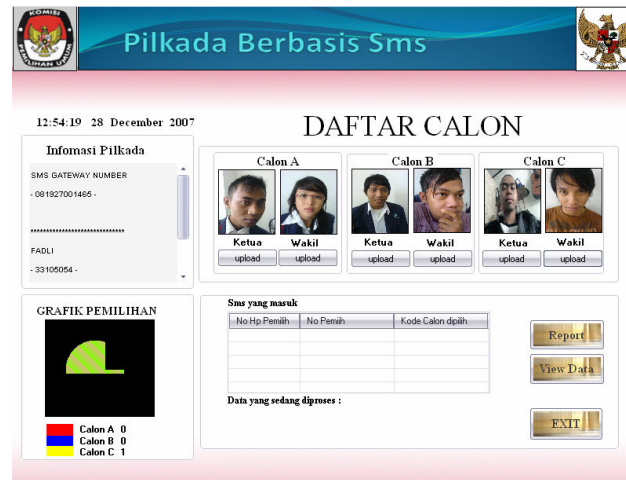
KOMISI PEMILIHAN UMUM

Pilkada Berbasis Sms

12:54:19 28 December 2007

DAFTAR CALON

Infomasi Pilkada

SMS GATEWAY NUMBER

- 081927001465 -

******************************

FADLI

- 33105054 -

Calon A

Ketua | Wakil

upload | upload

Calon B

Ketua | Wakil

upload | upload

Calon C

Ketua | Wakil

upload | upload

GRAFIK PEMILIHAN

Calon A 0
Calon B 0
Calon C 1

Sms yang masuk

| No Hp Pemilih | No Pemih | Kode Calon dipilih |
|---|---|---|
| | | |
| | | |
| | | |
| | | |
| | | |

Data yang sedang diproses :

Report

View Data

EXIT